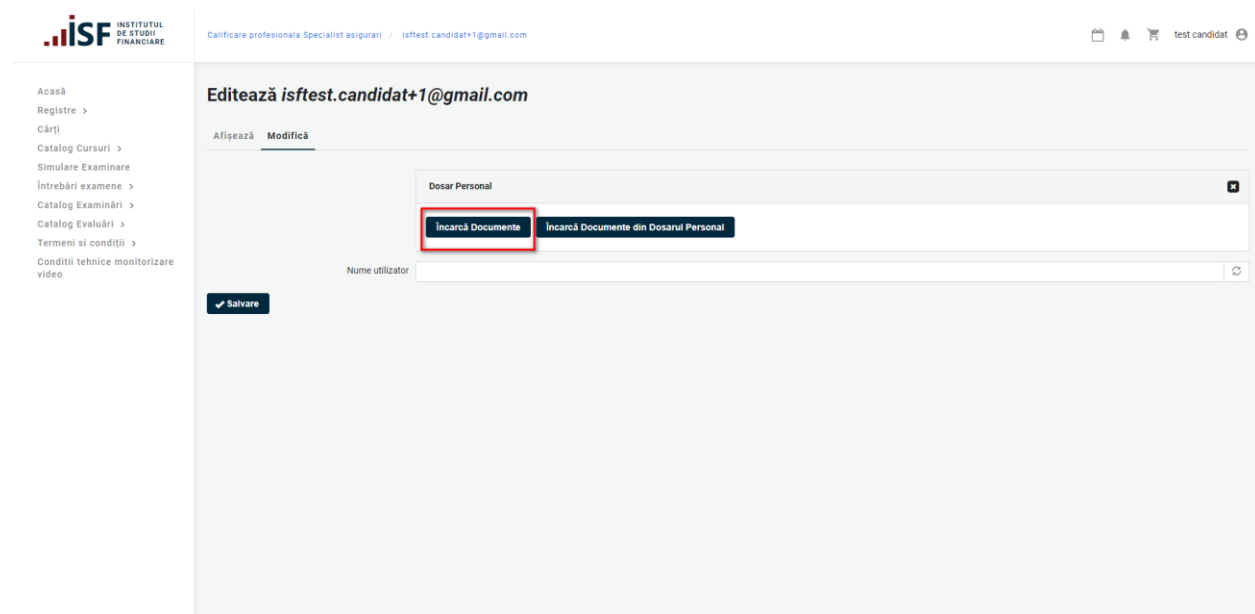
ISF INSTITUTUL DE STUDII FINANCIARE

Calificare profesionala Specialist asigurari / isftest.candidat+1@gmail.com

test candidat

Acasă
Registre >
Cărți
Catalog Cursuri >
Simulare Examinare
Întrebări examene >
Catalog Examinări >
Catalog Evaluări >
Termeni si condiții >
Conditii tehnice monitorizare video

Editează isftest.candidat+1@gmail.com

Afișează Modifică

Dosar Personal

Încarcă Documente
Încarcă Documente din Dosarul Personal

Nume utilizator

Salvare